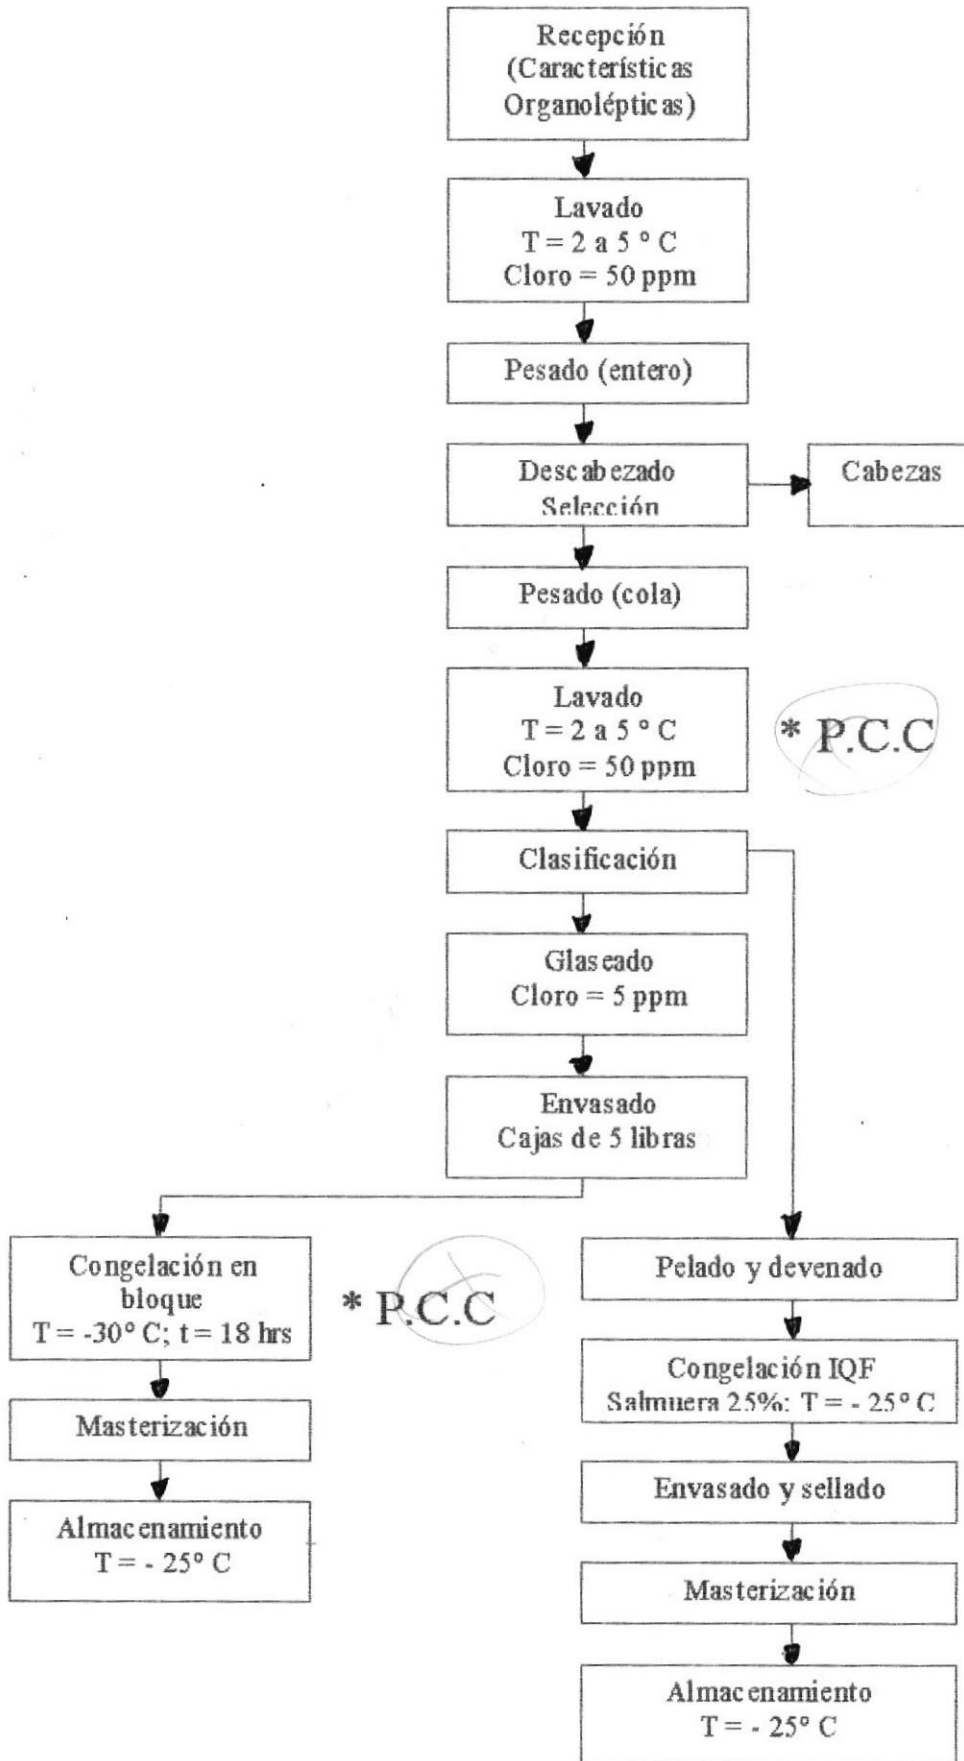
Recepción
(Características
Organolépticas)

Lavado
T = 2 a 5 ° C
Cloro = 50 ppm

Pesado (entero)

Descabezado
Selección

Cabezas

Pesado (cola)

Lavado
T = 2 a 5 ° C
Cloro = 50 ppm

* P.C.C

Clasificación

Glaseado
Cloro = 5 ppm

Envasado
Cajas de 5 libras

Congelación en bloque
T = -30° C; t = 18 hrs

* P.C.C

Masterización

Almacenamiento
T = - 25° C

Pelado y devenado

Congelación IQF
Salmuera 25%; T = - 25° C

Envasado y sellado

Masterización

Almacenamiento
T = - 25° C